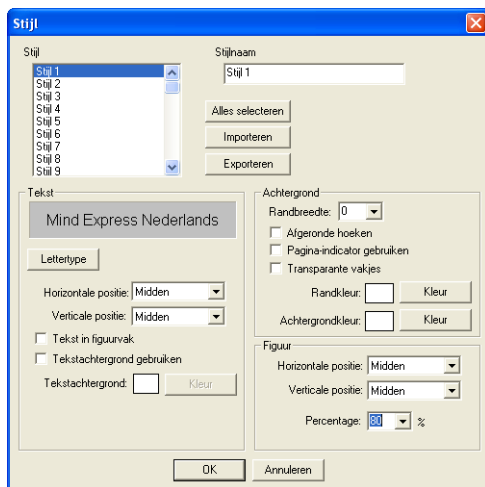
Stijl

Stijl

Stijl 1
Stijl 2
Stijl 3
Stijl 4
Stijl 5
Stijl 6
Stijl 7
Stijl 8
Stijl 9

Stijlnaam

Stijl 1

Alles selecteren

Importeren

Exporteren

Tekst

Mind Express Nederlands

Lettertype

Horizontale positie: Midden

Verticale positie: Midden

Tekst in figuurvak

Tekstachtergrond gebruiken

Tekstachtergrond: Kleur

Achtergrond

Randbreedte: 0

Afgeronde hoeken

Pagina-indicator gebruiken

Transparante vakjes

Randkleur: Kleur

Achtergrondkleur: Kleur

Figuur

Horizontale positie: Midden

Verticale positie: Midden

Percentage: 80 %

OK

Annuleren